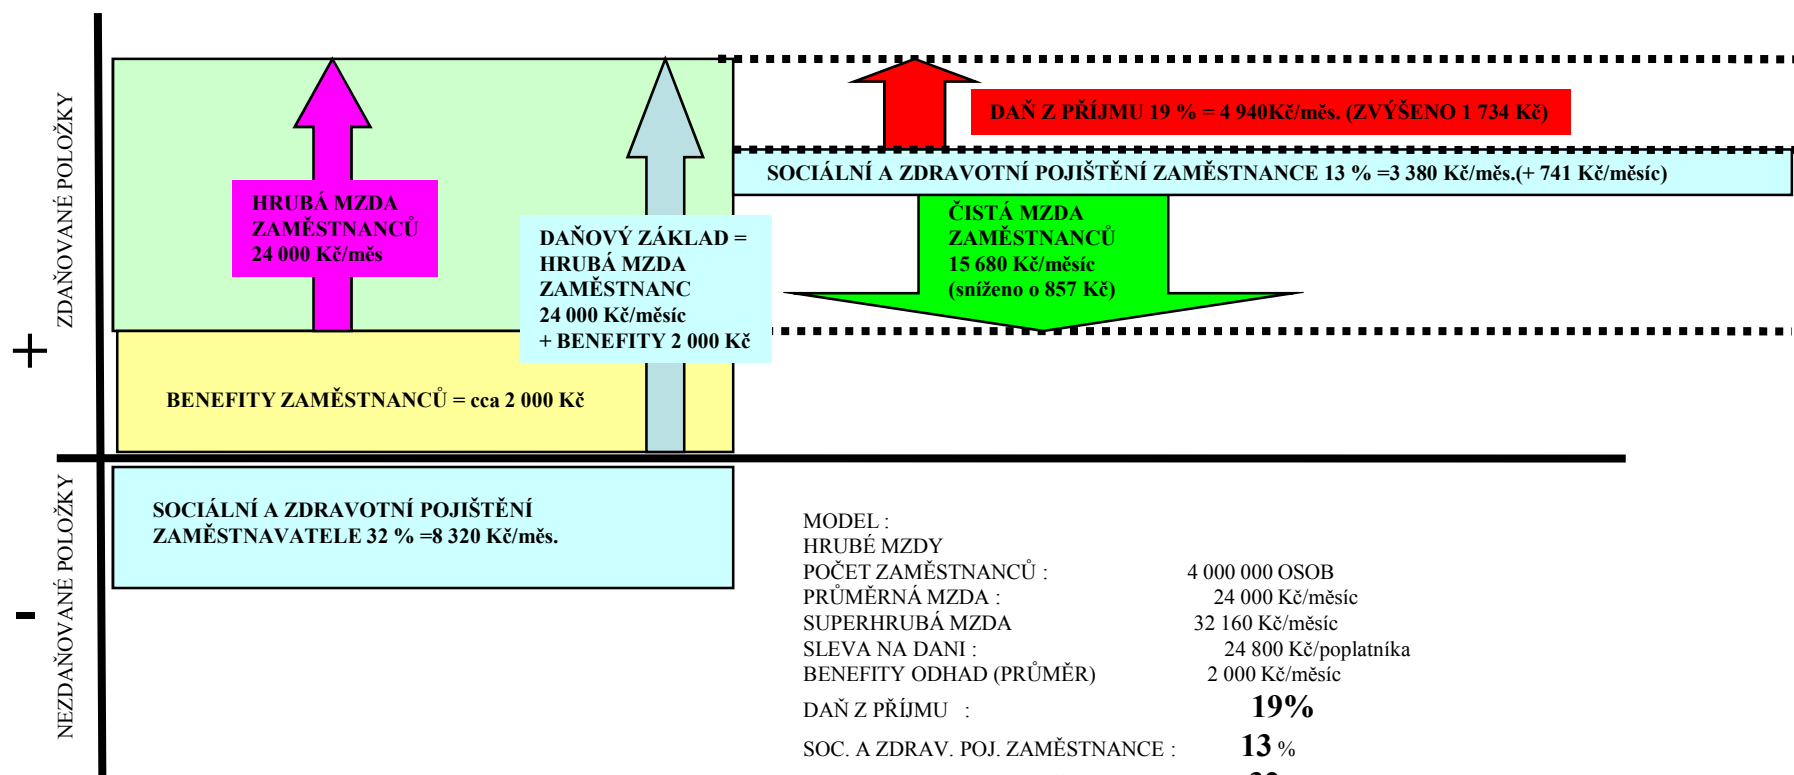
ZDAŇOVANÉ POLOŽKY

+

HRUBÁ MZDA ZAMĚSTNANCŮ 24 000 Kč/měs

DAŇOVÝ ZÁKLAD = HRUBÁ MZDA ZAMĚSTNANC 24 000 Kč/měsíc + BENEFITY 2 000 Kč

DAŇ Z PŘÍJMU 19 % = 4 940Kč/měs. (ZVÝŠENO 1 734 Kč)

SOCIÁLNÍ A ZDRAVOTNÍ POJIŠTĚNÍ ZAMĚSTNANCE 13 % =3 380 Kč/měs.(+ 741 Kč/měsíc)

ČISTÁ MZDA ZAMĚSTNANCŮ 15 680 Kč/měsíc (sníženo o 857 Kč)

BENEFITY ZAMĚSTNANCŮ = cca 2 000 Kč

NEZDAŇOVANÉ POLOŽKY

-

SOCIÁLNÍ A ZDRAVOTNÍ POJIŠTĚNÍ ZAMĚSTNAVATELE 32 % =8 320 Kč/měs.

MODEL :
HRUBÉ MZDY
POČET ZAMĚSTNANCŮ : 4 000 000 OSOB
PRŮMĚRNÁ MZDA : 24 000 Kč/měsíc
SUPERHRUBÁ MZDA 32 160 Kč/měsíc
SLEVA NA DANI : 24 800 Kč/poplatníka
BENEFITY ODHAD (PRŮMĚR) 2 000 Kč/měsíc
DAŇ Z PŘÍJMU : 19%
SOC. A ZDRAV. POJ. ZAMĚSTNANCE : 13 %
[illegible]